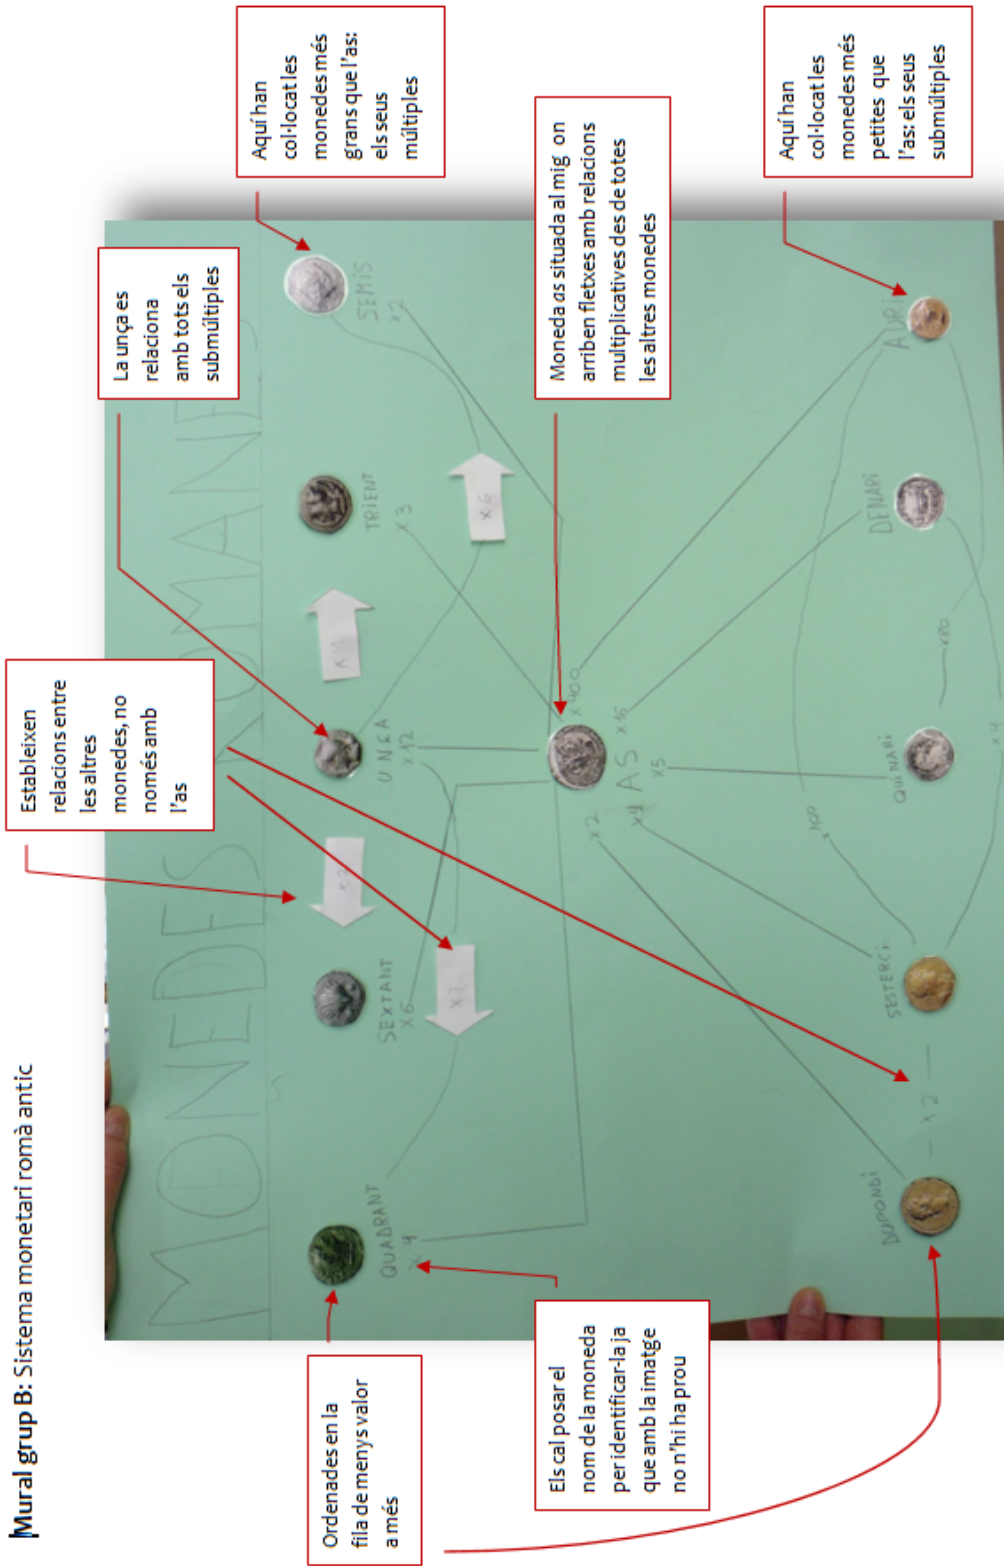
Mural grup B: Sistema monetari romà antic

Aquí han col·locat les monedes més grans que l'as: els seus múltiples

Moneda *as* situada al mig on arriben fletxes amb relacions multiplicatives des de totes les altres monedes

Aquí han col·locat les monedes més petites que l'as: els seus submúltiples

La unça es relaciona amb tots els submúltiples

Estableixen relacions entre les altres monedes, no només amb l'as

Ordenades en la fila de menys valor a més

Els cal posar el nom de la moneda per identificar-la ja que amb la imatge no n'hi ha prou

MONEDES ROMANES

SEMIS x2

TRIENT x3

UNÇA x12

SEXTANT x6

QUADRANT x4

AS

x100

x16

x5

x4

x2

x6

x3

x2

x2

AURI

DENARI

QUINARI

SESTERCI

DUPONDI

x20

x100

x4

x2